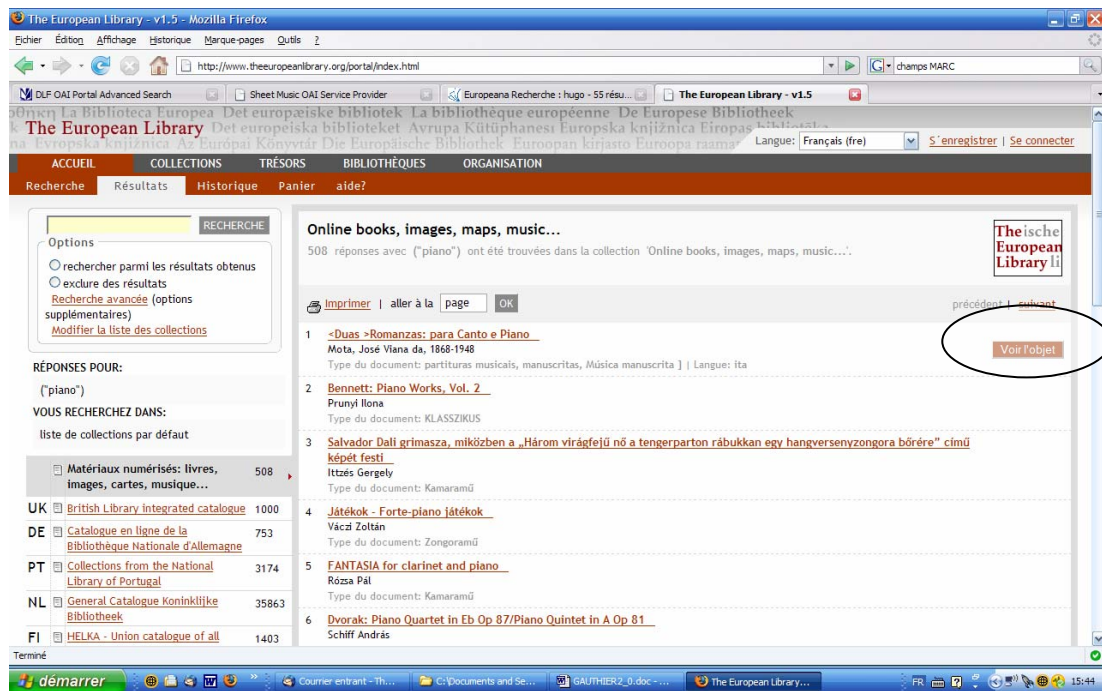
The European Library - v1.5 - Mozilla Firefox

Fichier Édition Affichage Historique Marque-pages Outils ?

http://www.theeuropeanlibrary.org/portal/index.html

champs MARC

DLF OAI Portal Advanced Search | Sheet Music OAI Service Provider | Europeana Recherche : hugo - 55 résu... | The European Library - v1.5

La Biblioteca Europea Det europæiske bibliotek La bibliothèque européenne De Europese Bibliotheek

The European Library Det europeiska biblioteket Avrupa Kütüphanesi Europska knjižnica Europas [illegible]

Evropska knjižnica Az Európai Könyvtár Die Europäische Bibliothek Euroopan kirjasto Euroopa raamat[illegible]

Langue: Français (fre) S´enregistrer | Se connecter

ACCUEIL COLLECTIONS TRÉSORS BIBLIOTHÈQUES ORGANISATION

Recherche Résultats Historique Panier aide?

RECHERCHE

Options

rechercher parmi les résultats obtenus

exclure des résultats

Recherche avancée (options supplémentaires)

Modifier la liste des collections

RÉPONSES POUR:

("piano")

VOUS RECHERCHEZ DANS:

liste de collections par défaut

Matériaux numérisés: livres, images, cartes, musique... 508

UK British Library integrated catalogue 1000

DE Catalogue en ligne de la Bibliothèque Nationale d'Allemagne 753

PT Collections from the National Library of Portugal 3174

NL General Catalogue Koninklijke Bibliotheek 35863

FI HELKA - Union catalogue of all 1403

Online books, images, maps, music...

508 réponses avec ("piano") ont été trouvées dans la collection 'Online books, images, maps, music...'.

TheEuropean Library

Imprimer | aller à la page OK

précédent | suivant

1 <Duas >Romanzas: para Canto e Piano
Mota, José Viana da, 1868-1948
Type du document: partituras musicais, manuscritas, Música manuscrita ] | Langue: ita

Voir l'objet

2 Bennett: Piano Works, Vol. 2
Prunyi Ilona
Type du document: KLASSZIKUS

3 Salvador Dali grimasza, miközben a „Három virágfejű nő a tengerparton rábukkan egy hangversenyzongora bőrére" című képét festi
Ittzés Gergely
Type du document: Kamaramű

4 Játékok - Forte-piano játékok
Váczi Zoltán
Type du document: Zongoramű

5 FANTASIA for clarinet and piano
Rózsa Pál
Type du document: Kamaramű

6 Dvorak: Piano Quartet in Eb Op 87/Piano Quintet in A Op 81
Schiff András

Terminé

démarrer | Courrier entrant - Th... | C:\Documents and Se... | GAUTHIER2_0.doc - ... | The European Library... | FR | 15:44